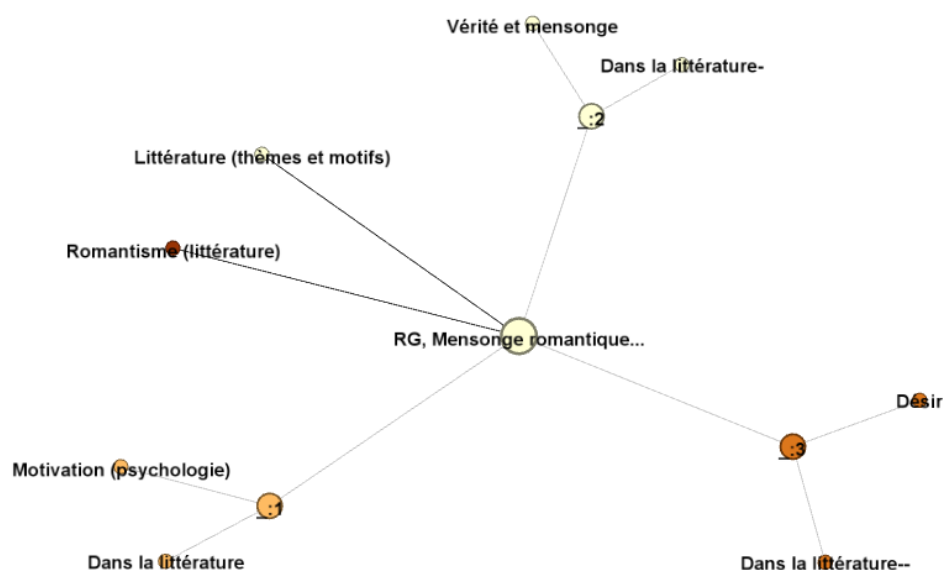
Vérité et mensonge

Dans la littérature-

_:2

Littérature (thèmes et motifs)

Romantisme (littérature)

RG, Mensonge romantique...

Désir

_:3

Motivation (psychologie)

_:1

Dans la littérature

Dans la littérature--